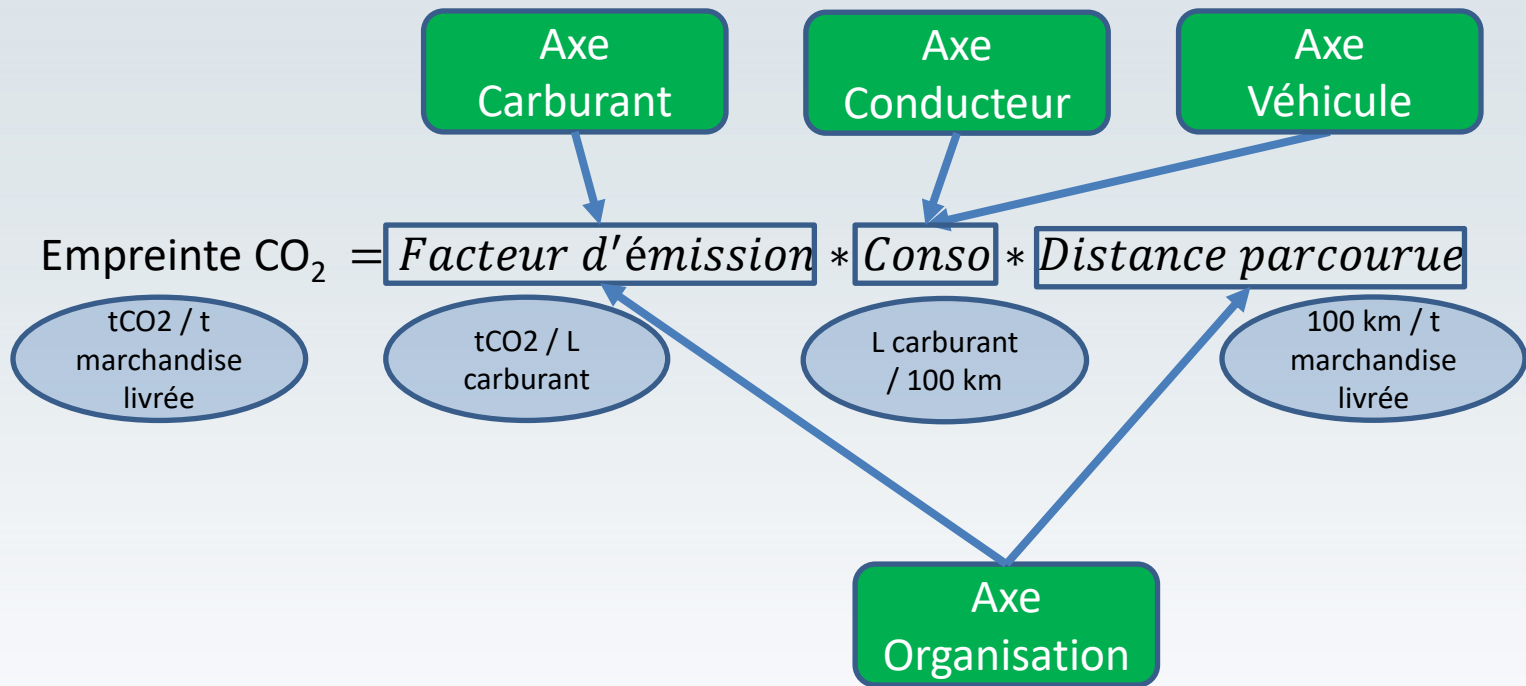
Axe Carburant

Axe Conducteur

Axe Véhicule

Empreinte $CO_2 = Facteur\ d'émission * Conso * Distance\ parcourue$

tCO2 / t marchandise livrée

tCO2 / L carburant

L carburant / 100 km

100 km / t marchandise livrée

Axe Organisation